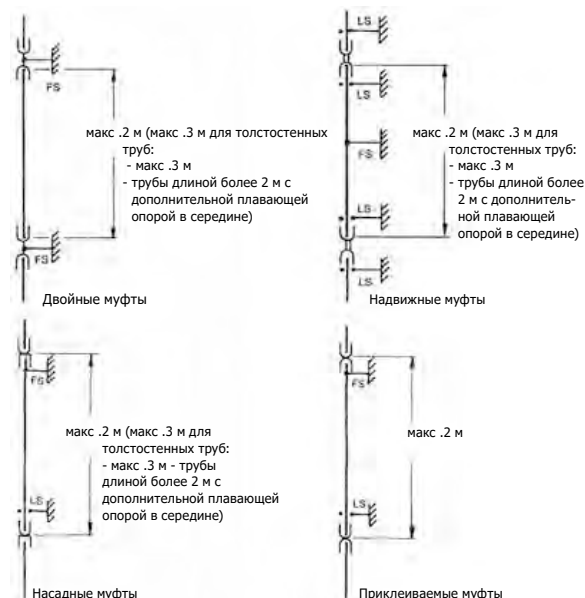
FS

макс .2 м (макс .3 м для толстостенных труб:
- макс .3 м
- трубы длиной более 2 м с дополнительной плавающей опорой в середине)

FS

Двойные муфты

LS

LS

FS

LS

LS

макс .2 м (макс .3 м для толстостенных труб:
- макс .3 м
- трубы длиной более 2 м с дополнительной плавающей опорой в середине)

Надвижные муфты

FS

макс .2 м (макс .3 м для толстостенных труб:
- макс .3 м - трубы длиной более 2 м с дополнительной плавающей опорой в середине)

LS

Насадные муфты

FS

макс .2 м

LS

Приклеиваемые муфты